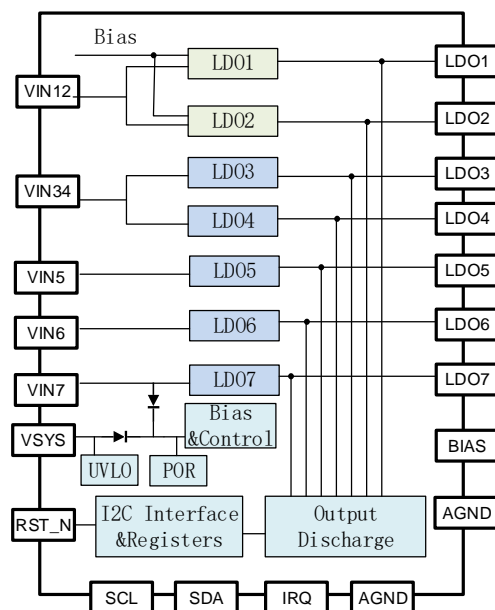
Bias

VIN12

VIN34

VIN5

VIN6

VIN7

VSYS

RST_N

LDO1

LDO2

LDO3

LDO4

LDO5

LDO6

LDO7

Bias
&Control

UVLO

POR

I2C Interface
&Registers

Output
Discharge

LDO1

LDO2

LDO3

LDO4

LDO5

LDO6

LDO7

BIAS

AGND

SCL

SDA

IRQ

AGND